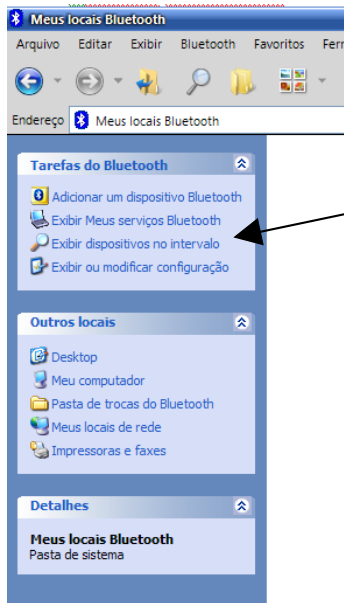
Meus locais Bluetooth

Arquivo Editar Exibir Bluetooth Favoritos Ferr

Endereço Meus locais Bluetooth

Tarefas do Bluetooth

Adicionar um dispositivo Bluetooth
Exibir Meus serviços Bluetooth
Exibir dispositivos no intervalo
Exibir ou modificar configuração

Outros locais

Desktop
Meu computador
Pasta de trocas do Bluetooth
Meus locais de rede
Impressoras e faxes

Detalhes

Meus locais Bluetooth
Pasta de sistema